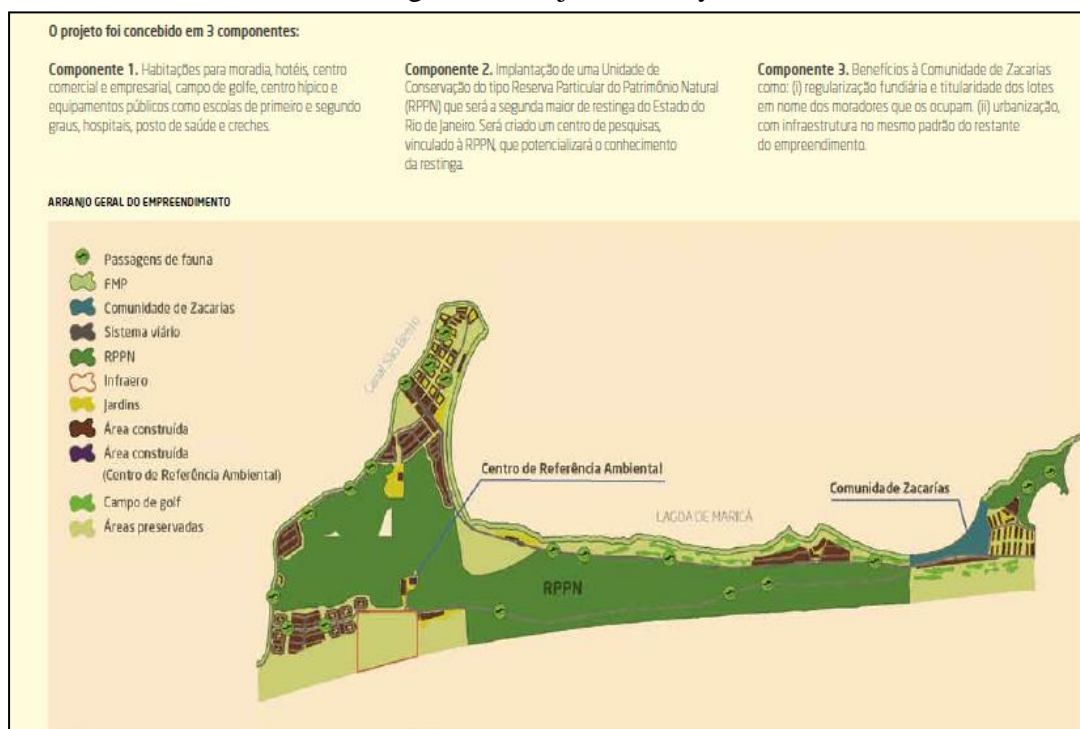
O projeto foi concebido em 3 componentes:

**Componente 1.** Habitações para moradia, hotéis, centro comercial e empresarial, campo de golfe, centro hípico e equipamentos públicos como escolas de primeiro e segundo graus, hospitais, posto de saúde e creches.

**Componente 2.** Implantação de uma Unidade de Conservação do tipo Reserva Particular do Patrimônio Natural (RPPN) que será a segunda maior de restinga do Estado do Rio de Janeiro. Será criado um centro de pesquisas, vinculado à RPPN, que potencializará o conhecimento da restinga.

**Componente 3.** Benefícios à Comunidade de Zacarias como: (i) regularização fundiária e titularidade dos lotes em nome dos moradores que os ocupam. (ii) urbanização, com infraestrutura no mesmo padrão do restante do empreendimento.

ARRANJO GERAL DO EMPREENDIMENTO

Passagens de fauna
FMP
Comunidade de Zacarias
Sistema viário
RPPN
Infraero
Jardins
Área construída
Área construída (Centro de Referência Ambiental)
Campo de golf
Áreas preservadas

Canal São Bento

Centro de Referência Ambiental

Comunidade Zacarías

LAGOA DE MARICÁ

RPPN